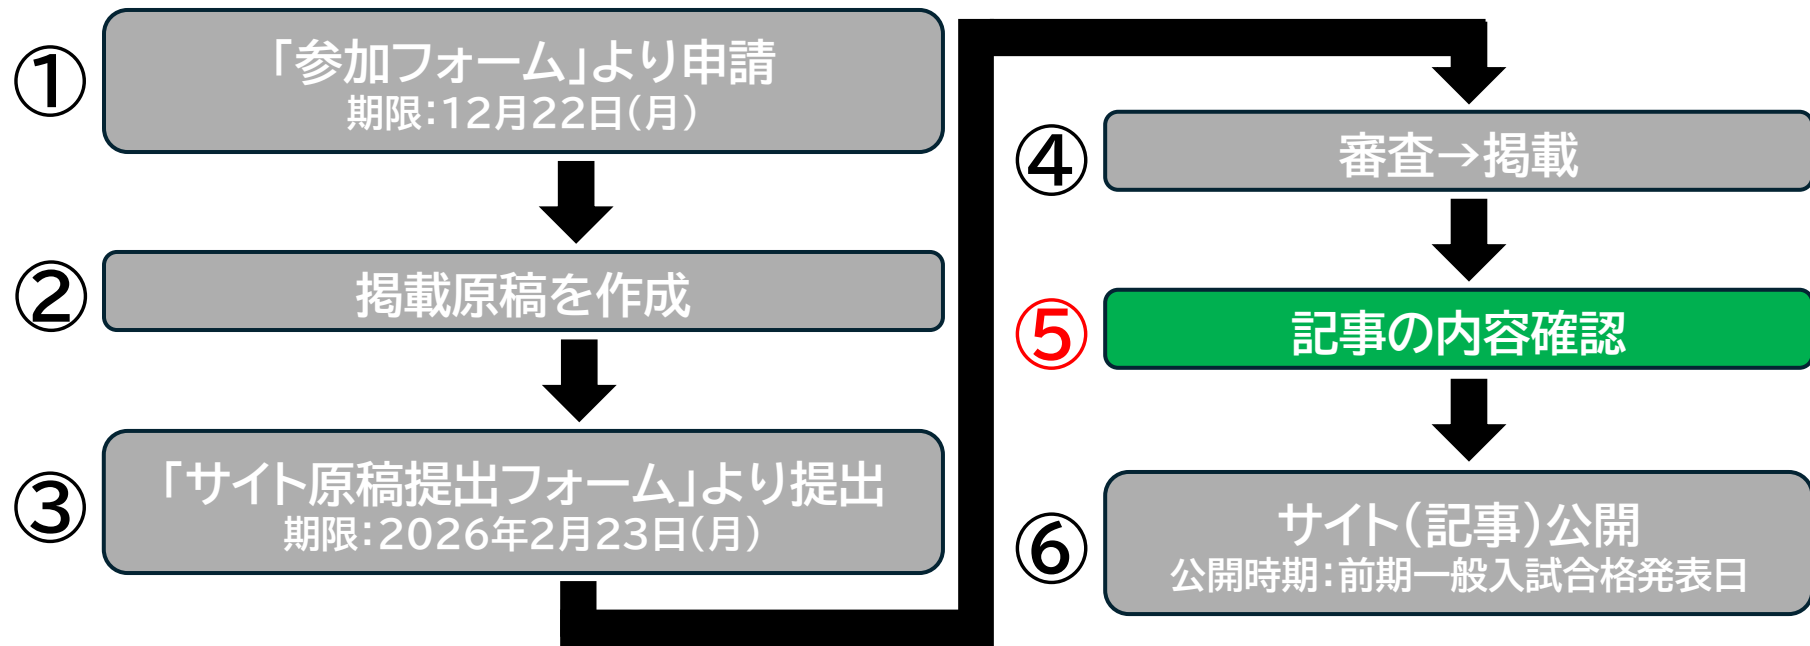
①
「参加フォーム」より申請
期限:12月22日(月)

②
掲載原稿を作成

③
「サイト原稿提出フォーム」より提出
期限:2026年2月23日(月)

④
審査→掲載

⑤
記事の内容確認

⑥
サイト(記事)公開
公開時期:前期一般入試合格発表日